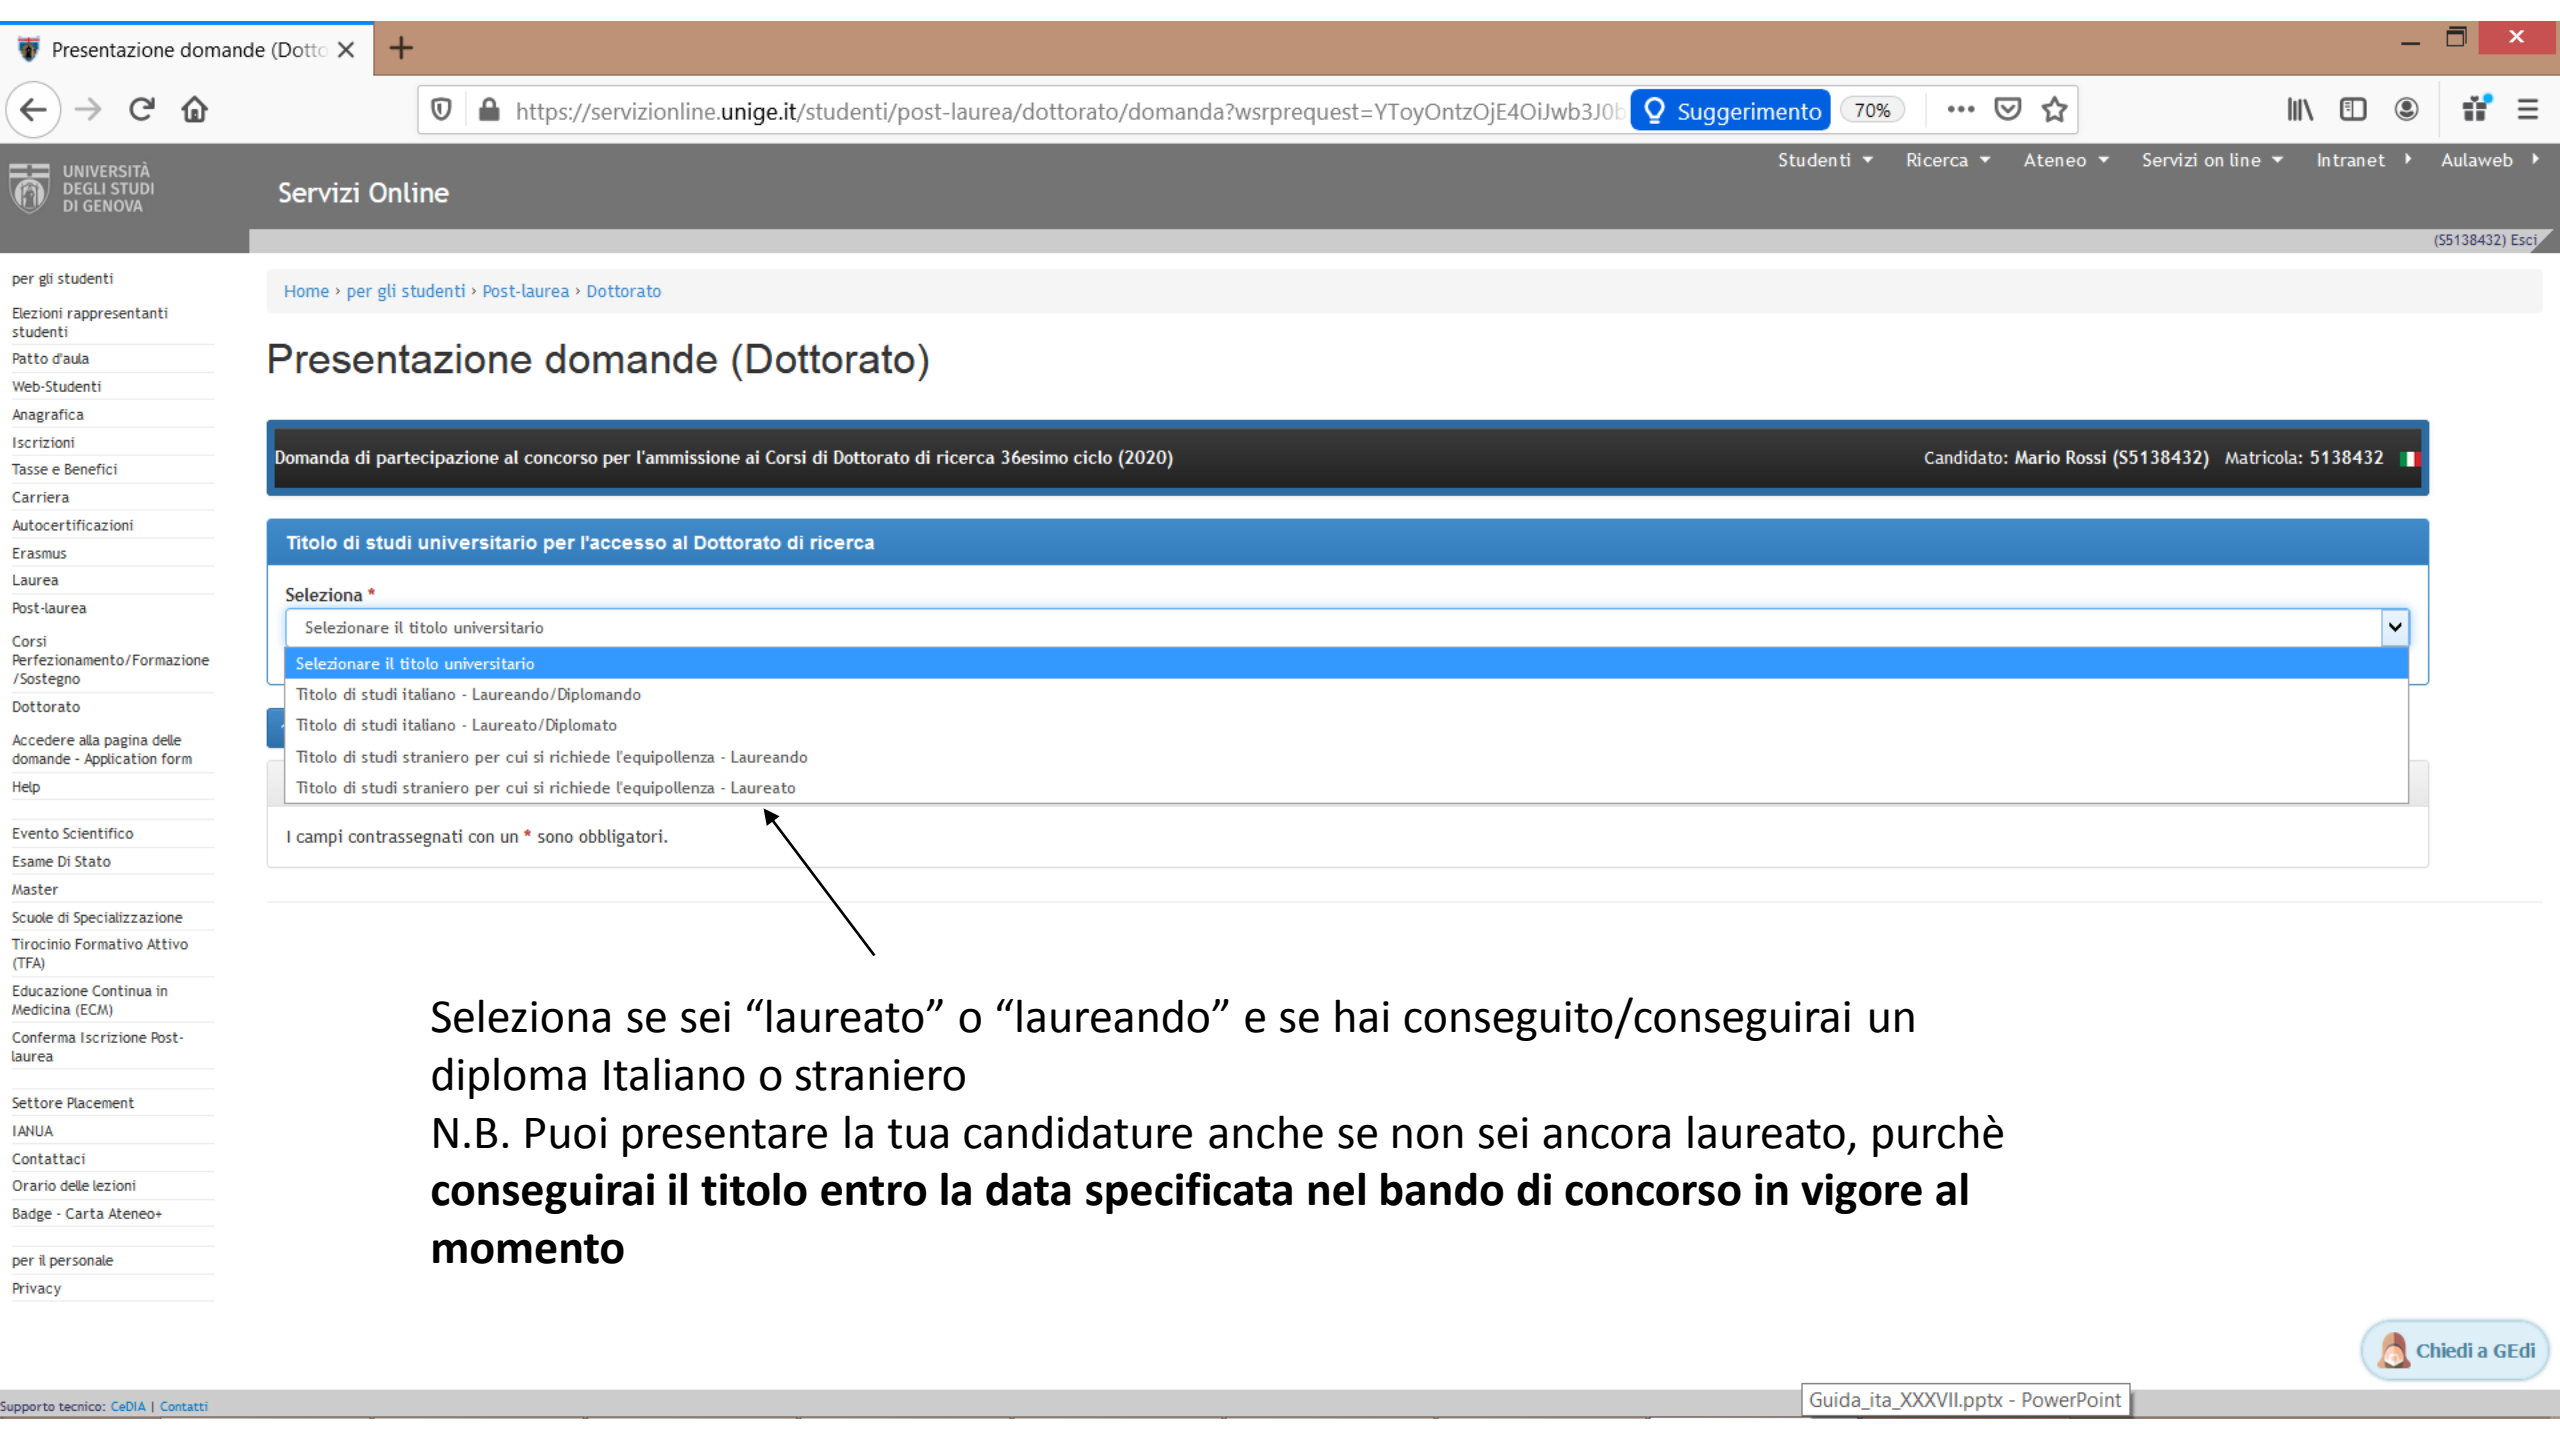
Presentazione domande (Dotto ×

https://servizionline.unige.it/studenti/post-laurea/dottorato/domanda?wsrprequest=YToyOntzOjE4OiJwb3J0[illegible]

Suggerimento 70%

UNIVERSITÀ DEGLI STUDI DI GENOVA

Servizi Online

Studenti Ricerca Ateneo Servizi on line Intranet Aulaweb

(S5138432) Esci

per gli studenti
Elezioni rappresentanti studenti
Patto d'aula
Web-Studenti
Anagrafica
Iscrizioni
Tasse e Benefici
Carriera
Autocertificazioni
Erasmus
Laurea
Post-laurea
Corsi Perfezionamento/Formazione /Sostegno
Dottorato
Accedere alla pagina delle domande - Application form
Help
Evento Scientifico
Esame Di Stato
Master
Scuole di Specializzazione
Tirocinio Formativo Attivo (TFA)
Educazione Continua in Medicina (ECM)
Conferma Iscrizione Post-laurea
Settore Placement
IANUA
Contattaci
Orario delle lezioni
Badge - Carta Ateneo+
per il personale
Privacy

Home › per gli studenti › Post-laurea › Dottorato

Presentazione domande (Dottorato)

Domanda di partecipazione al concorso per l'ammissione ai Corsi di Dottorato di ricerca 36esimo ciclo (2020)

Candidato: Mario Rossi (S5138432) Matricola: 5138432

Titolo di studi universitario per l'accesso al Dottorato di ricerca

Seleziona *

Selezionare il titolo universitario

Selezionare il titolo universitario
Titolo di studi italiano - Laureando/Diplomando
Titolo di studi italiano - Laureato/Diplomato
Titolo di studi straniero per cui si richiede l'equipollenza - Laureando
Titolo di studi straniero per cui si richiede l'equipollenza - Laureato

I campi contrassegnati con un * sono obbligatori.

Seleziona se sei “laureato” o “laureando” e se hai conseguito/conseguirai un diploma Italiano o straniero
N.B. Puoi presentare la tua candidature anche se non sei ancora laureato, purchè **conseguirai il titolo entro la data specificata nel bando di concorso in vigore al momento**

Chiedi a GEdi

Supporto tecnico: CeDIA | Contatti

Guida_ita_XXXVII.pptx - PowerPoint